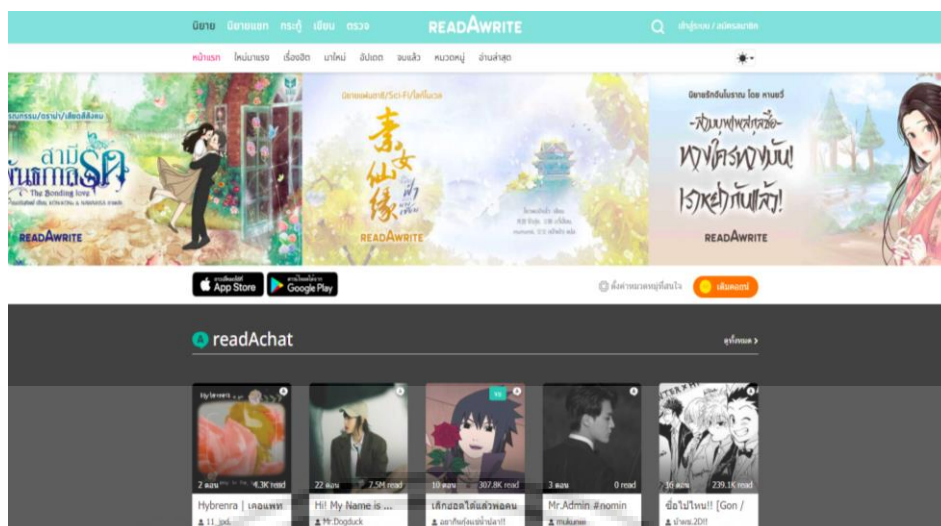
นิยาย นิยายแชท กระทู้ เขียน ตรวจ READAWRITE เข้าสู่ระบบ / สมัครสมาชิก

หน้าแรก ใหม่มาแรง เรื่องฮิต มาใหม่ อัปเดต จบแล้ว หมวดหมู่ อ่านล่าสุด

รมกรรม/ดราม่า/เลิฟคลีเช่
สามีพันธกานิรัก
The Bonding love
READAWRITE

นิยายแฟนตาซี/Sci-Fi/ไซไฟแนว
素女仙缘
READAWRITE

นิยายรักจีนโบราณ โดย หานอวี่
-สงบนุ่มพุ่มหวาน-
หวงใครหวงมัน!
เราหย่ากันแล้ว!
READAWRITE

App Store Google Play

ตั้งค่าหมวดหมู่ที่สนใจ เพิ่มเลย!

readAchat ดูทั้งหมด >

2 ตอน 4.3K read Hybrenra | เดอแพท 11_ja...
22 ตอน 7.5M read Hi! My Name is ... Mr.Dogduck
10 ตอน 307.8K read เด็กฮอตได้แล้วพอคน อยากกินกุ้งแช่น้ำปลา!!
3 ตอน 0 read Mr.Admin #nomin mukurae
16 ตอน 239.1K read ชื่อไม่ไหว!! [Gon / น้ำตก 20!!